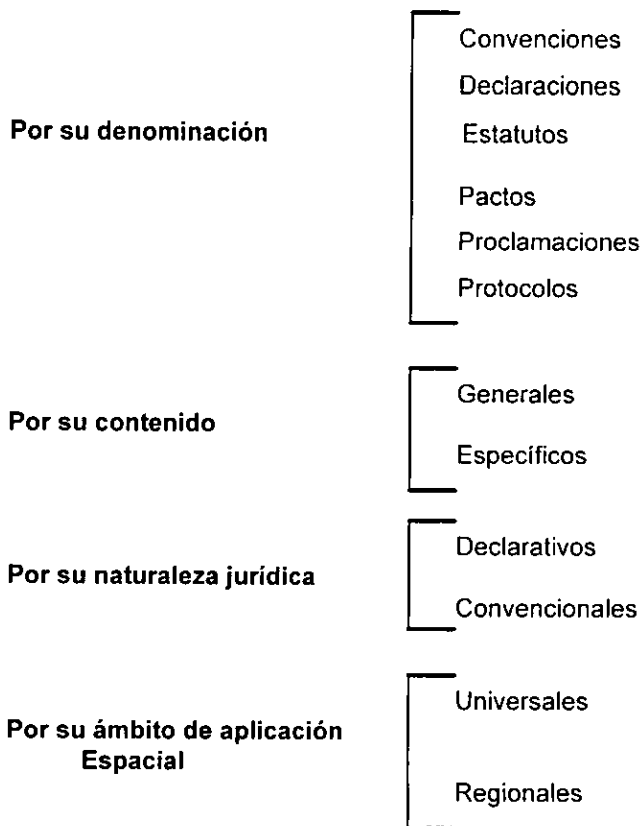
Por su denominación

Convenciones
Declaraciones
Estatutos
Pactos
Proclamaciones
Protocolos

Por su contenido

Generales
Específicos

Por su naturaleza jurídica

Declarativos
Convencionales

Por su ámbito de aplicación Espacial

Universales
Regionales